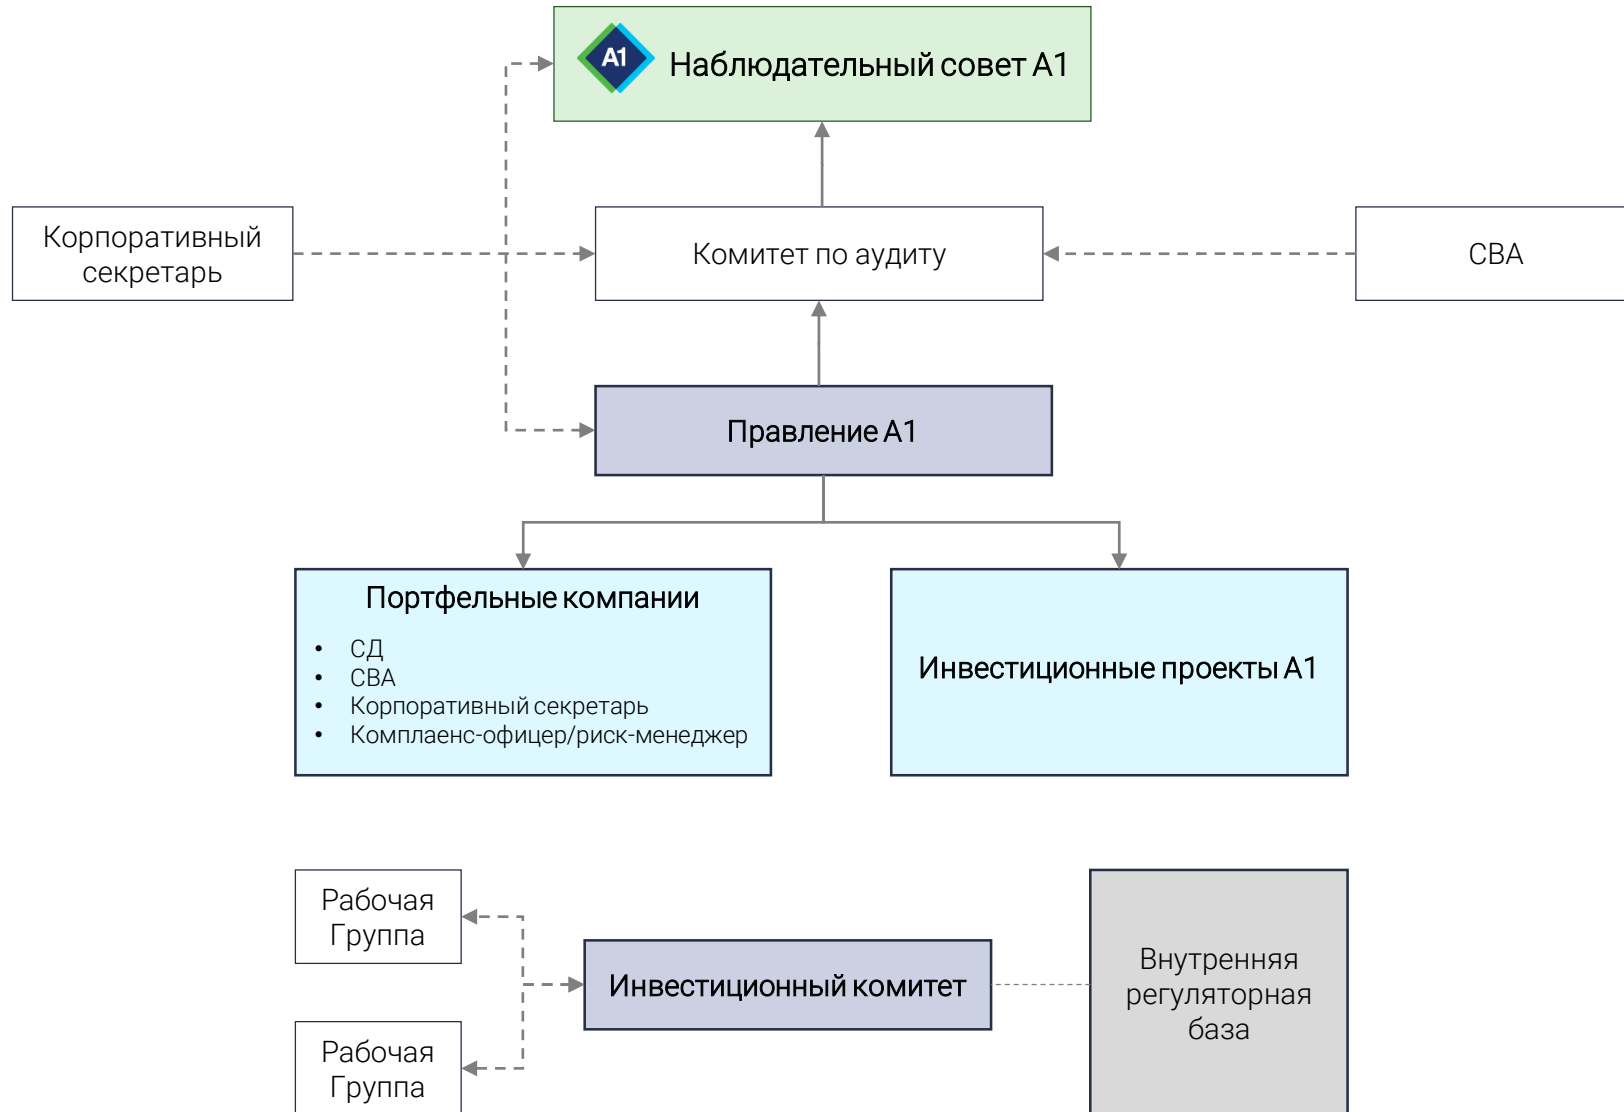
A1 Наблюдательный совет А1

Корпоративный секретарь

Комитет по аудиту

СВА

Правление А1

Портфельные компании

- СД
- СВА
- Корпоративный секретарь
- Комплаенс-офицер/риск-менеджер

Инвестиционные проекты А1

Рабочая Группа

Инвестиционный комитет

Внутренняя регуляторная база

Рабочая Группа